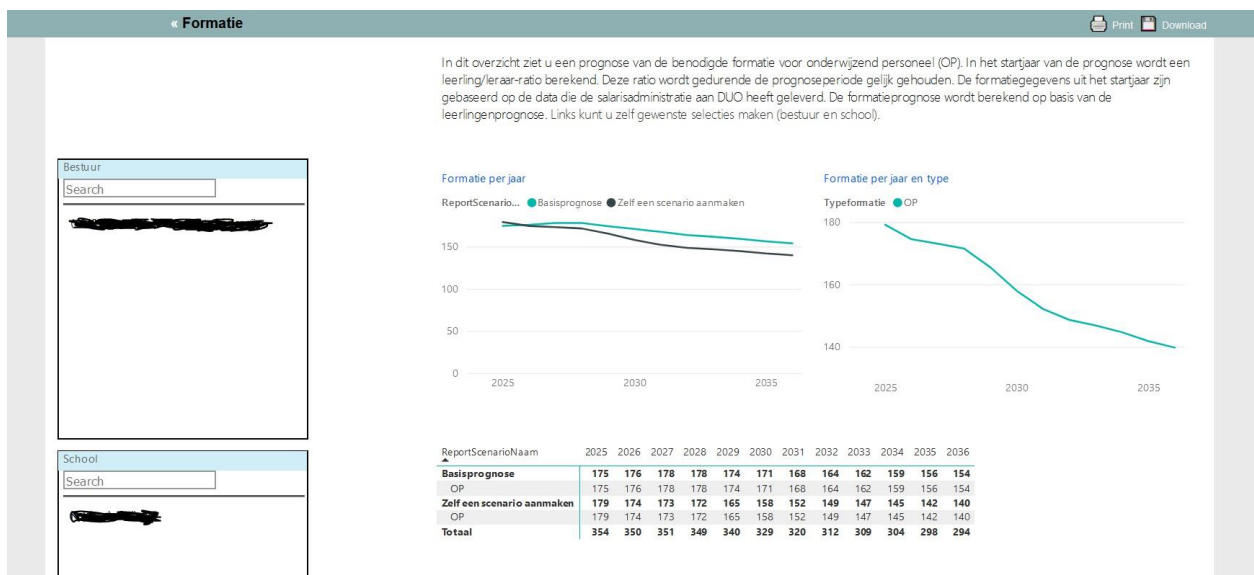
« Formatie

Print Download

In dit overzicht ziet u een prognose van de benodigde formatie voor onderwijzend personeel (OP). In het startjaar van de prognose wordt een leerling/leraar-ratio berekend. Deze ratio wordt gedurende de prognoseperiode gelijk gehouden. De formatiegegevens uit het startjaar zijn gebaseerd op de data die de salarisadministratie aan DUO heeft geleverd. De formatieprognose wordt berekend op basis van de leerlingenprognose. Links kunt u zelf gewenste selecties maken (bestuur en school).

Bestuur
Search
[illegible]

School
Search
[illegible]

Formatie per jaar
ReportScenario... Basisprognose Zelf een scenario aanmaken
150
100
50
0
2025 2030 2035

Formatie per jaar en type
Typeformatie OP
180
160
140
2025 2030 2035

| ReportScenarioNaam | 2025 | 2026 | 2027 | 2028 | 2029 | 2030 | 2031 | 2032 | 2033 | 2034 | 2035 | 2036 |
|---|---|---|---|---|---|---|---|---|---|---|---|---|
| **Basisprognose** | **175** | **176** | **178** | **178** | **174** | **171** | **168** | **164** | **162** | **159** | **156** | **154** |
| OP | 175 | 176 | 178 | 178 | 174 | 171 | 168 | 164 | 162 | 159 | 156 | 154 |
| **Zelf een scenario aanmaken** | **179** | **174** | **173** | **172** | **165** | **158** | **152** | **149** | **147** | **145** | **142** | **140** |
| OP | 179 | 174 | 173 | 172 | 165 | 158 | 152 | 149 | 147 | 145 | 142 | 140 |
| **Totaal** | **354** | **350** | **351** | **349** | **340** | **329** | **320** | **312** | **309** | **304** | **298** | **294** |